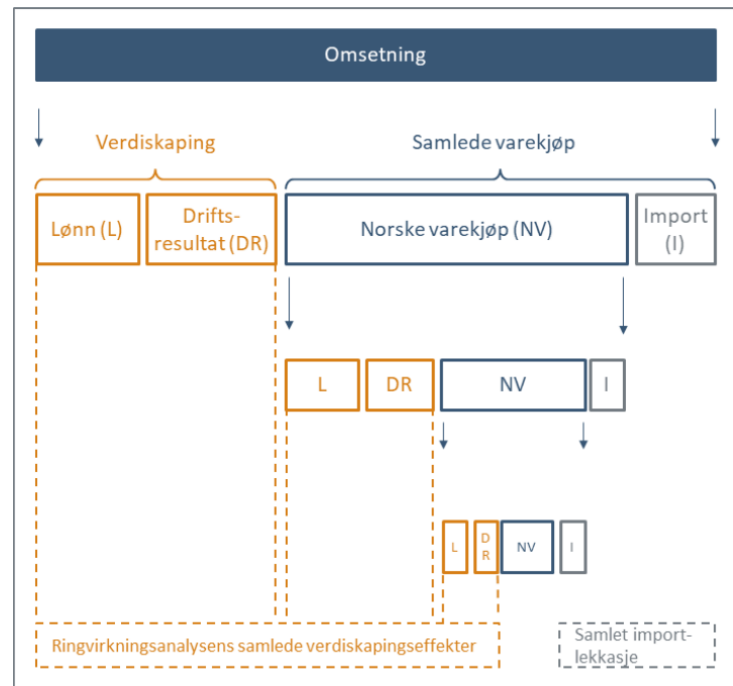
Omsetning

Verdiskaping

Samlede varekjøp

Lønn (L)

Drifts-resultat (DR)

Norske varekjøp (NV)

Import (I)

L

DR

NV

I

L

D R

NV

I

Ringvirkningsanalysens samlede verdiskapingseffekter

Samlet importlekkasje